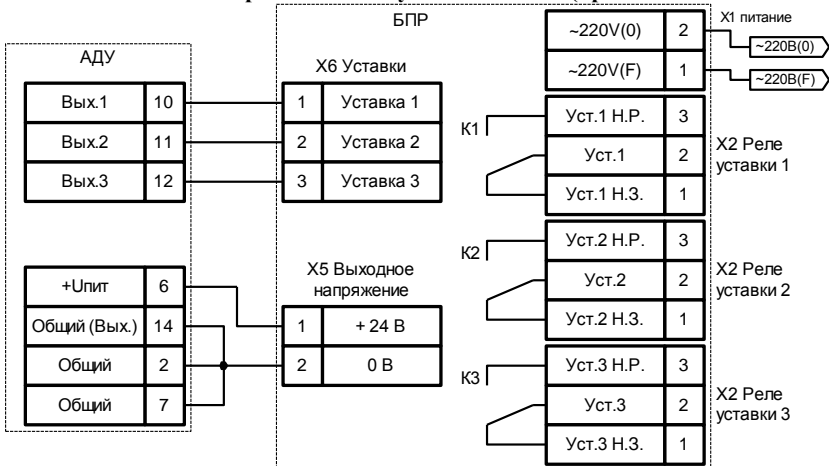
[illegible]

АДУ

| Вых.1 | 10 |
|---|---|
| Вых.2 | 11 |
| Вых.3 | 12 |

| +Uпит | 6 |
|---|---|
| Общий (Вых.) | 14 |
| Общий | 2 |
| Общий | 7 |

БПР

X6 Уставки

| 1 | Уставка 1 |
|---|---|
| 2 | Уставка 2 |
| 3 | Уставка 3 |

X5 Выходное напряжение

| 1 | + 24 В |
|---|---|
| 2 | 0 В |

| ~220V(0) | 2 |
|---|---|
| ~220V(F) | 1 |

X1 питание

~220В(0)

~220В(F)

K1

| Уст.1 Н.Р. | 3 |
|---|---|
| Уст.1 | 2 |
| Уст.1 Н.З. | 1 |

X2 Реле уставки 1

K2

| Уст.2 Н.Р. | 3 |
|---|---|
| Уст.2 | 2 |
| Уст.2 Н.З. | 1 |

X2 Реле уставки 2

K3

| Уст.3 Н.Р. | 3 |
|---|---|
| Уст.3 | 2 |
| Уст.3 Н.З. | 1 |

X2 Реле уставки 3